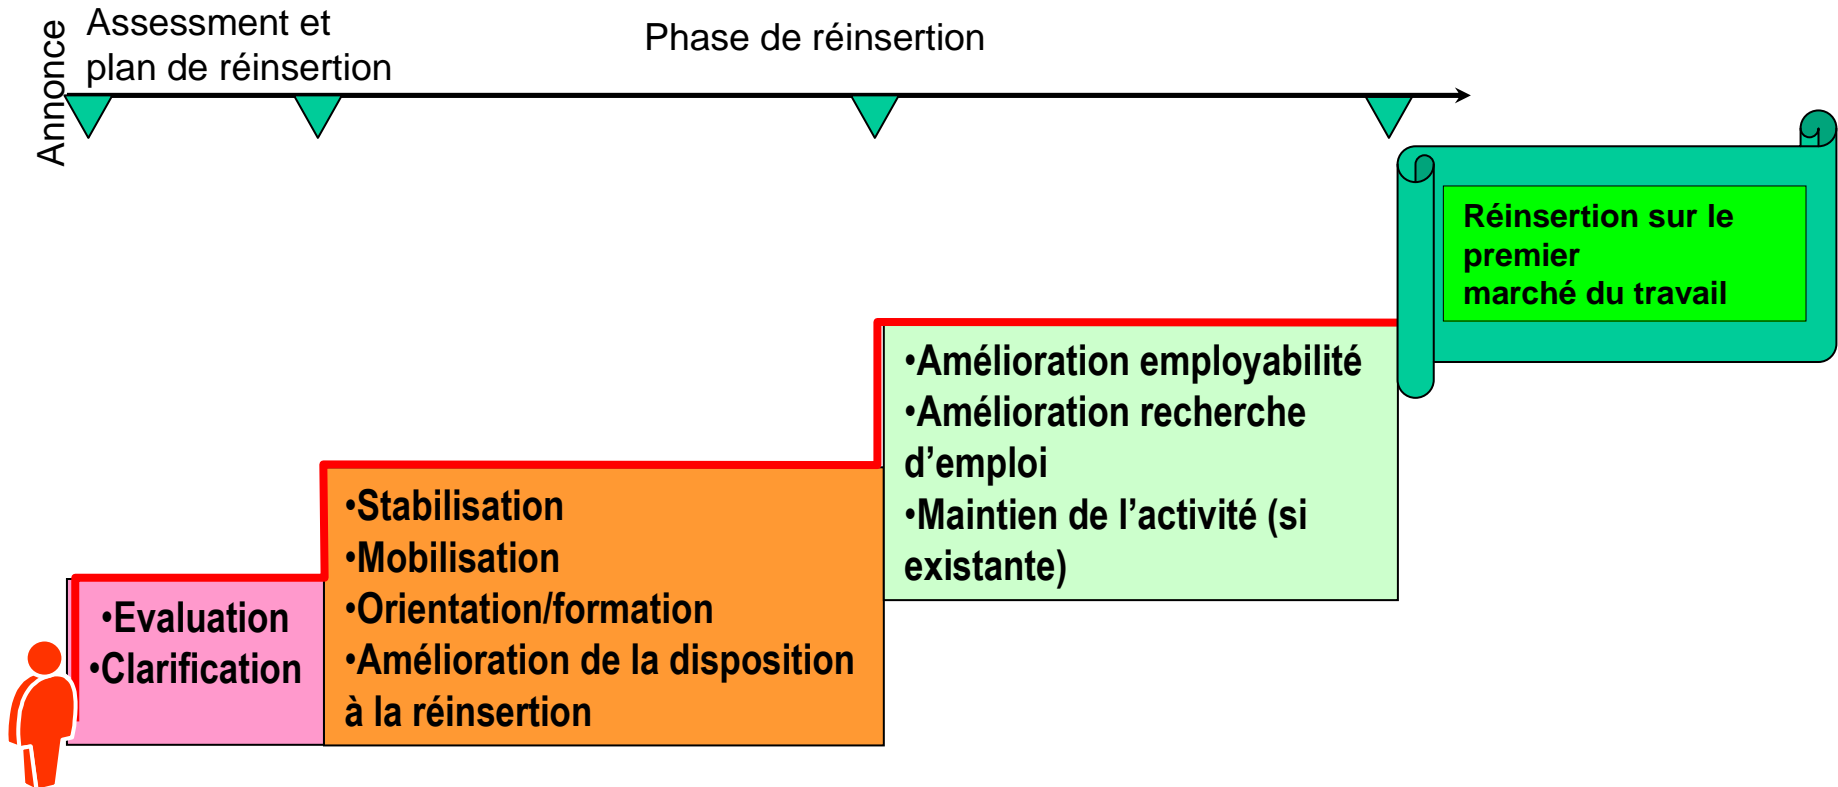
Annonce

Assessment et plan de réinsertion

Phase de réinsertion

Réinsertion sur le premier marché du travail

•Amélioration employabilité
•Amélioration recherche d’emploi
•Maintien de l’activité (si existante)

•Stabilisation
•Mobilisation
•Orientation/formation
•Amélioration de la disposition à la réinsertion

•Evaluation
•Clarification